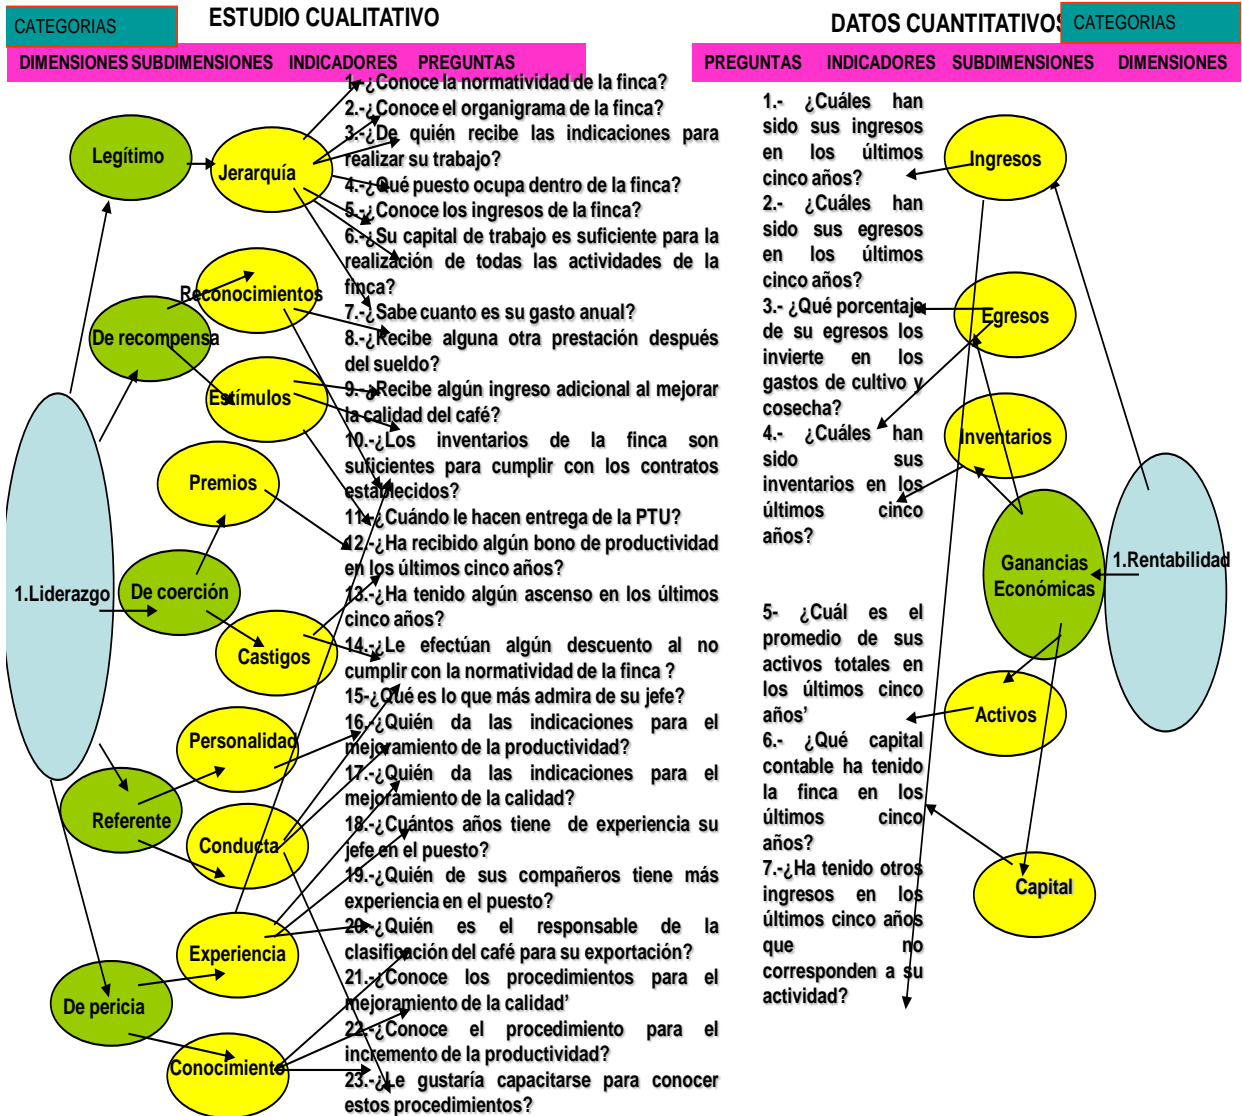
CATEGORIAS

ESTUDIO CUALITATIVO

DIMENSIONES SUBDIMENSIONES INDICADORES PREGUNTAS

1.Liderazgo

Legítimo

Jerarquía

De recompensa

Reconocimientos

Estímulos

Premios

De coerción

Castigos

Referente

Personalidad

Conducta

De pericia

Experiencia

Conocimiento

1.-¿Conoce la normatividad de la finca?
2.-¿Conoce el organigrama de la finca?
3.-¿De quién recibe las indicaciones para realizar su trabajo?
4.-¿Qué puesto ocupa dentro de la finca?
5.-¿Conoce los ingresos de la finca?
6.-¿Su capital de trabajo es suficiente para la realización de todas las actividades de la finca?
7.-¿Sabe cuanto es su gasto anual?
8.-¿Recibe alguna otra prestación después del sueldo?
9.-¿Recibe algún ingreso adicional al mejorar la calidad del café?
10.-¿Los inventarios de la finca son suficientes para cumplir con los contratos establecidos?
11.-¿Cuándo le hacen entrega de la PTU?
12.-¿Ha recibido algún bono de productividad en los últimos cinco años?
13.-¿Ha tenido algún ascenso en los últimos cinco años?
14.-¿Le efectúan algún descuento al no cumplir con la normatividad de la finca ?
15-¿Qué es lo que más admira de su jefe?
16.-¿Quién da las indicaciones para el mejoramiento de la productividad?
17.-¿Quién da las indicaciones para el mejoramiento de la calidad?
18.-¿Cuántos años tiene de experiencia su jefe en el puesto?
19.-¿Quién de sus compañeros tiene más experiencia en el puesto?
20.-¿Quién es el responsable de la clasificación del café para su exportación?
21.-¿Conoce los procedimientos para el mejoramiento de la calidad'
22.-¿Conoce el procedimiento para el incremento de la productividad?
23.-¿Le gustaría capacitarse para conocer estos procedimientos?

DATOS CUANTITATIVOS

CATEGORIAS

PREGUNTAS INDICADORES SUBDIMENSIONES DIMENSIONES

1.- ¿Cuáles han sido sus ingresos en los últimos cinco años?
2.- ¿Cuáles han sido sus egresos en los últimos cinco años?
3.- ¿Qué porcentaje de su egresos los invierte en los gastos de cultivo y cosecha?
4.- ¿Cuáles han sido sus inventarios en los últimos cinco años?

5- ¿Cuál es el promedio de sus activos totales en los últimos cinco años'
6.- ¿Qué capital contable ha tenido la finca en los últimos cinco años?
7.-¿Ha tenido otros ingresos en los últimos cinco años que no corresponden a su actividad?

Ingresos

Egresos

Inventarios

Ganancias Económicas

1.Rentabilidad

Activos

Capital